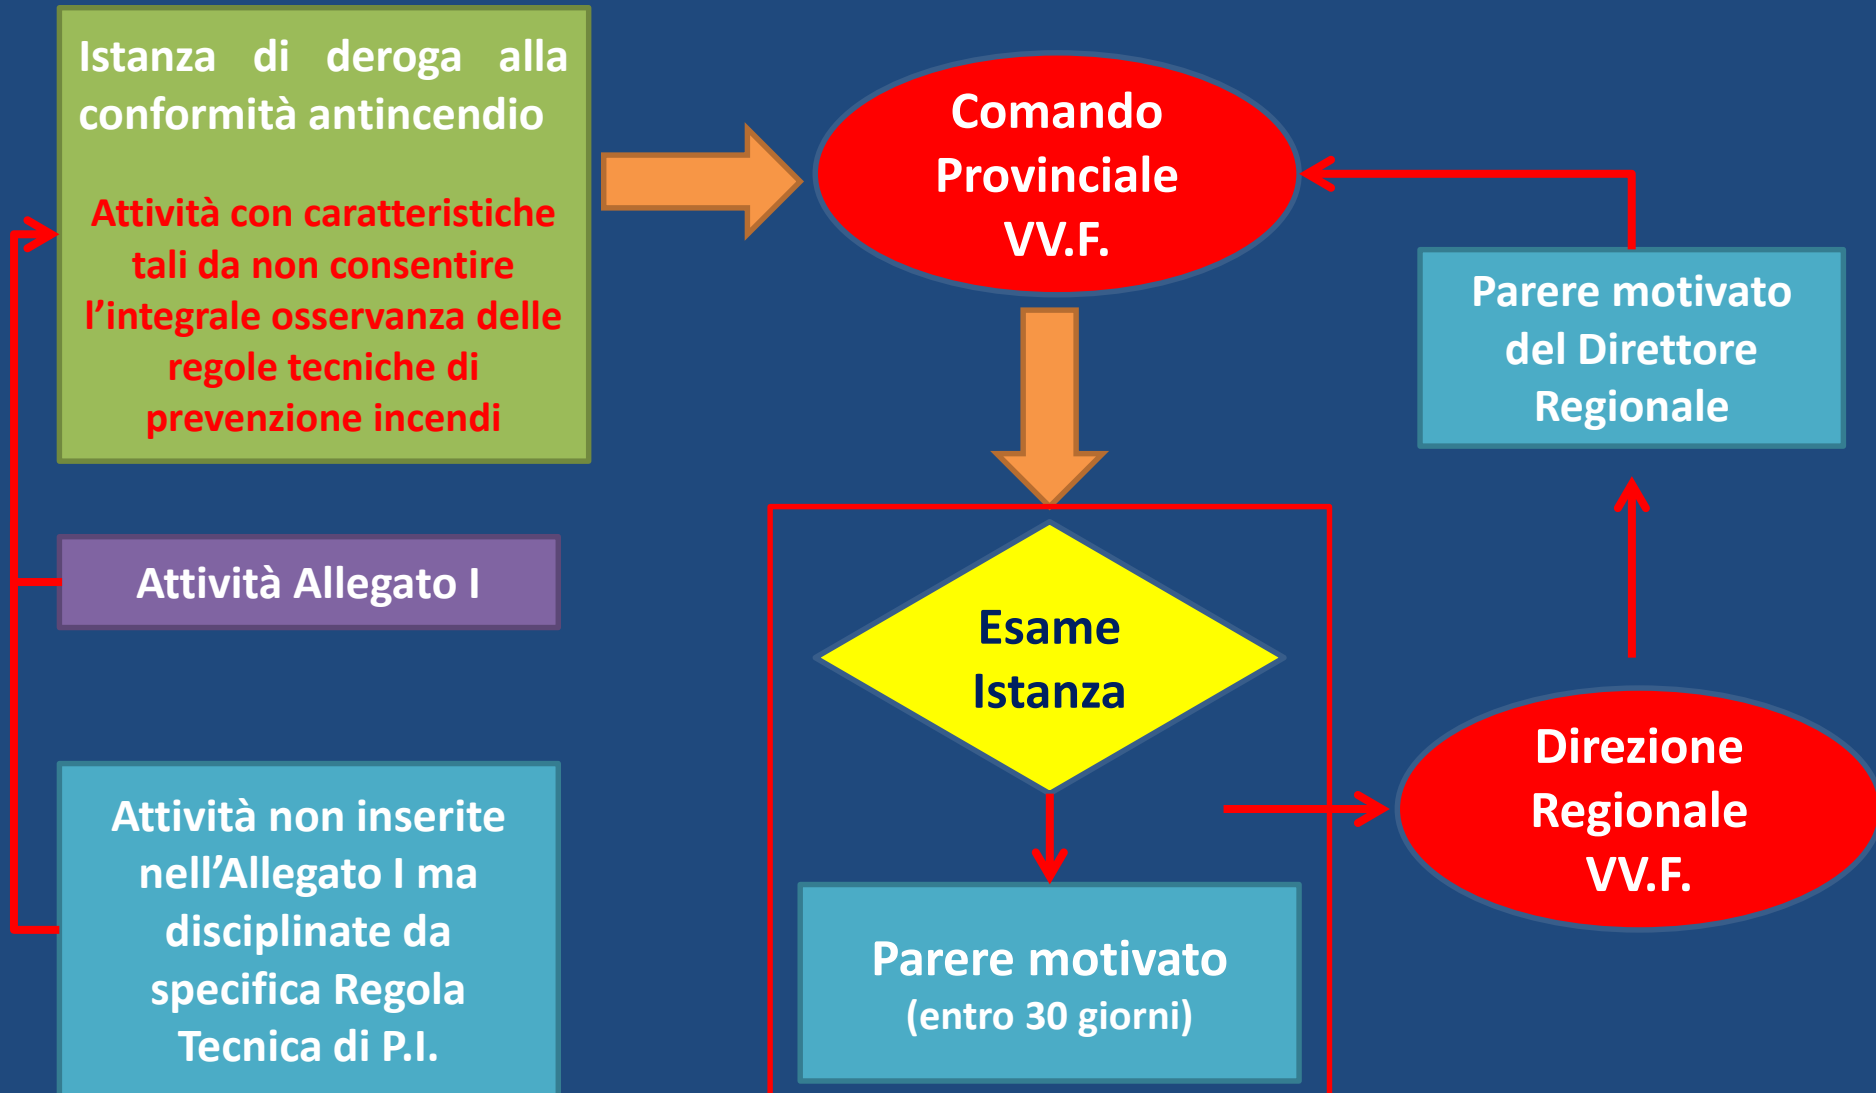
Istanza di deroga alla conformità antincendio

Attività con caratteristiche tali da non consentire l’integrale osservanza delle regole tecniche di prevenzione incendi

Comando Provinciale VV.F.

Parere motivato del Direttore Regionale

Attività Allegato I

Esame Istanza

Direzione Regionale VV.F.

Attività non inserite nell’Allegato I ma disciplinate da specifica Regola Tecnica di P.I.

Parere motivato
(entro 30 giorni)